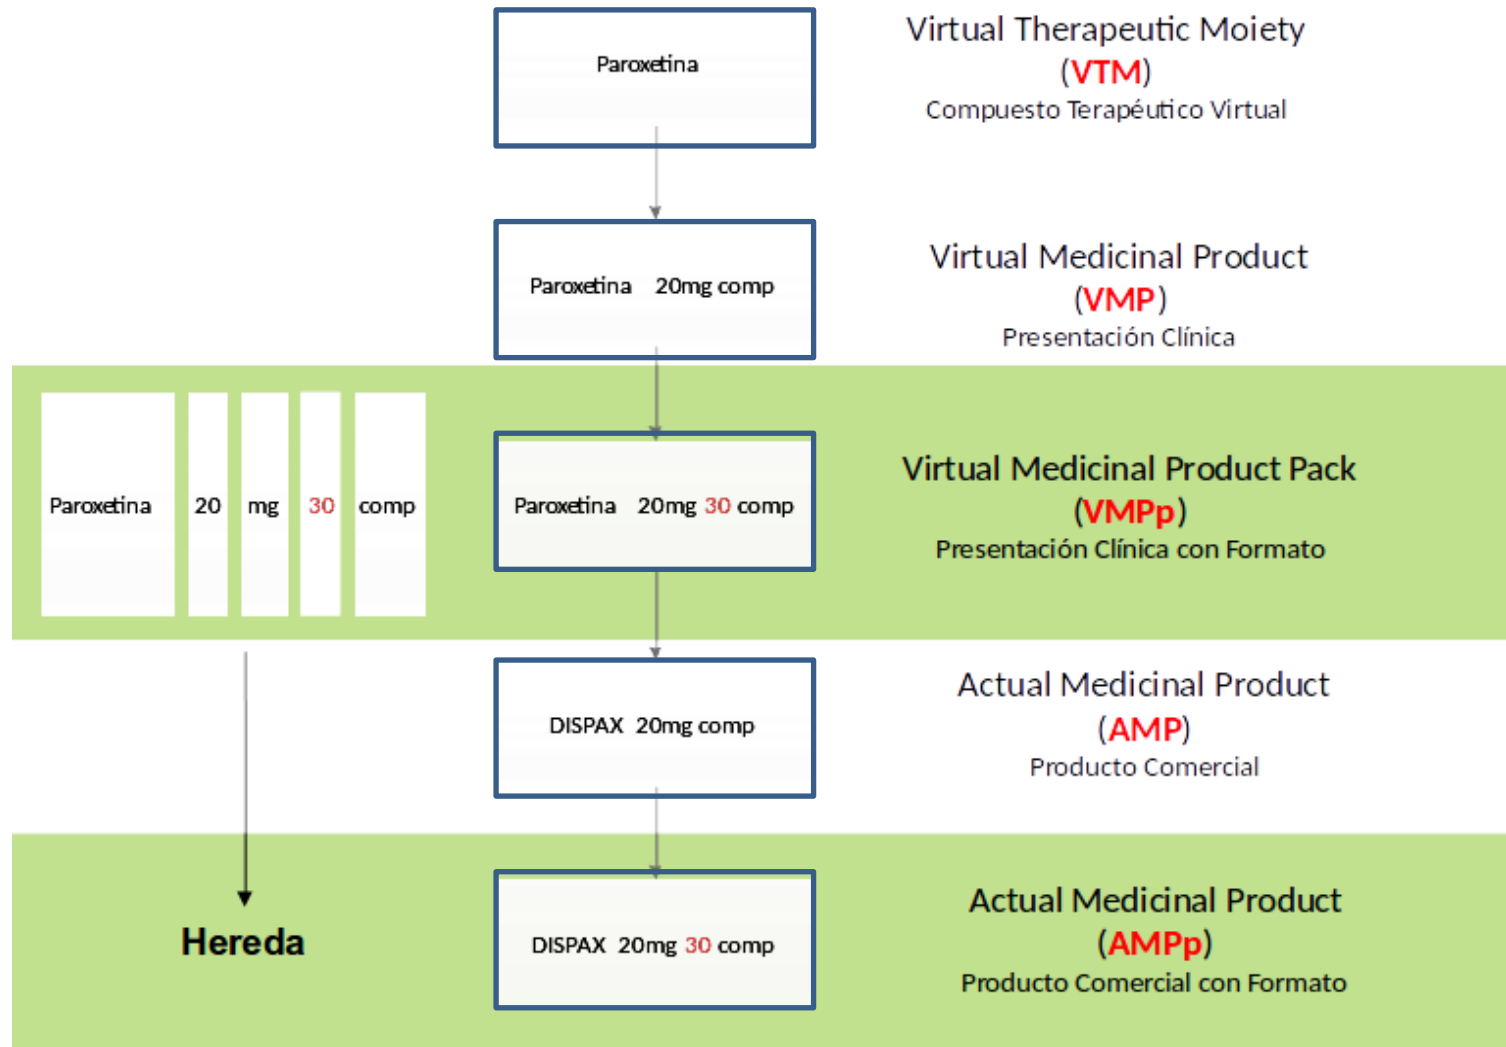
Paroxetina

Virtual Therapeutic Moiety
(VTM)
Compuesto Terapéutico Virtual

Paroxetina 20mg comp

Virtual Medicinal Product
(VMP)
Presentación Clínica

Paroxetina 20 mg 30 comp

Paroxetina 20mg 30 comp

Virtual Medicinal Product Pack
(VMPp)
Presentación Clínica con Formato

DISPAX 20mg comp

Actual Medicinal Product
(AMP)
Producto Comercial

Hereda

DISPAX 20mg 30 comp

Actual Medicinal Product
(AMPp)
Producto Comercial con Formato